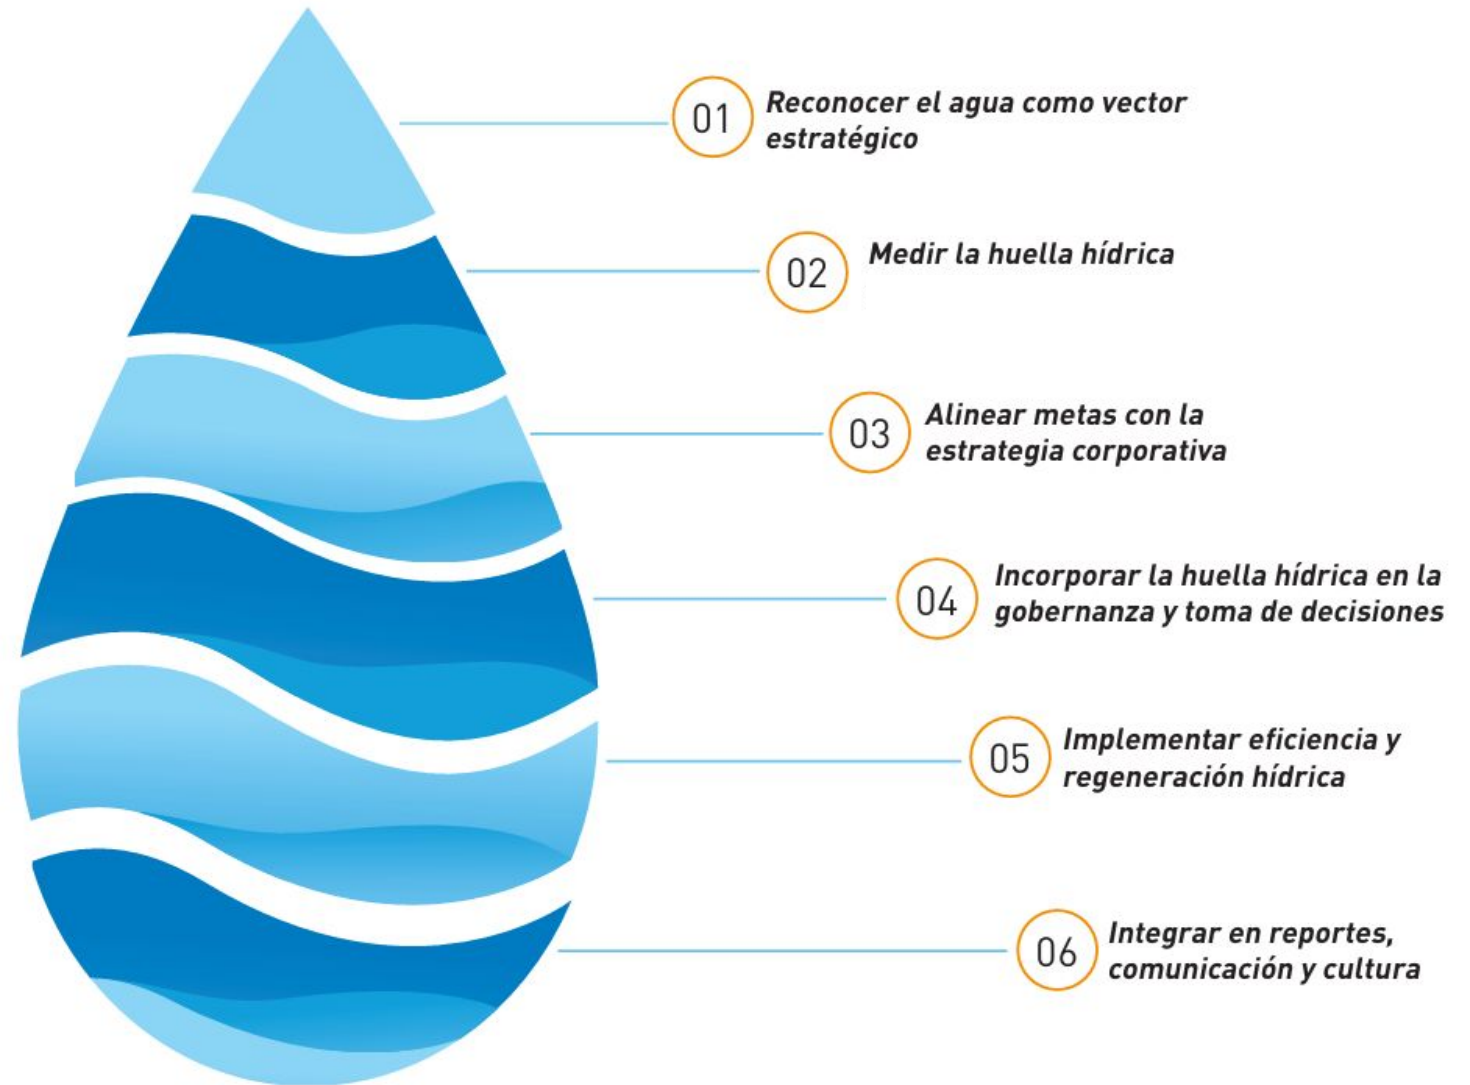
01 Reconocer el agua como vector estratégico

02 Medir la huella hídrica

03 Alinear metas con la estrategia corporativa

04 Incorporar la huella hídrica en la gobernanza y toma de decisiones

05 Implementar eficiencia y regeneración hídrica

06 Integrar en reportes, comunicación y cultura